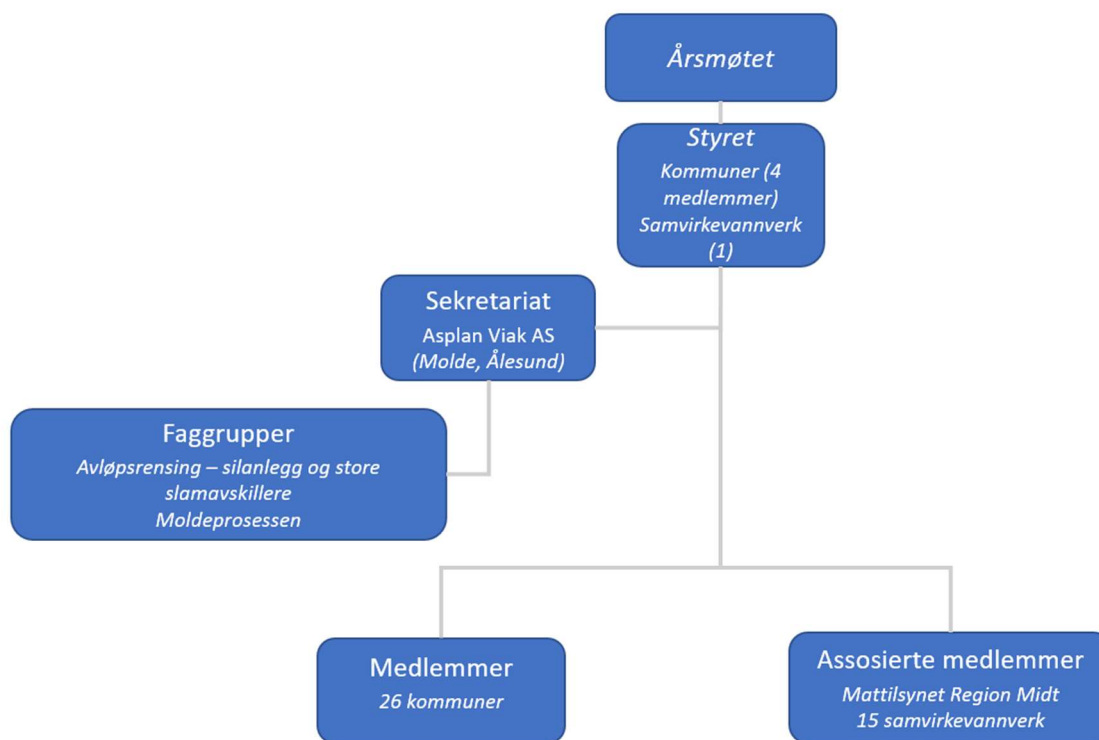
Årsmøtet

Styret
Kommuner (4 medlemmer)
Samvirkevannverk (1)

Sekretariat
Asplan Viak AS
(Molde, Ålesund)

Faggrupper
Avløpsrensing – silanlegg og store slamavskillere
Moldeprosessen

Medlemmer
26 kommuner

Assosierte medlemmer
Mattilsynet Region Midt
15 samvirkevannverk